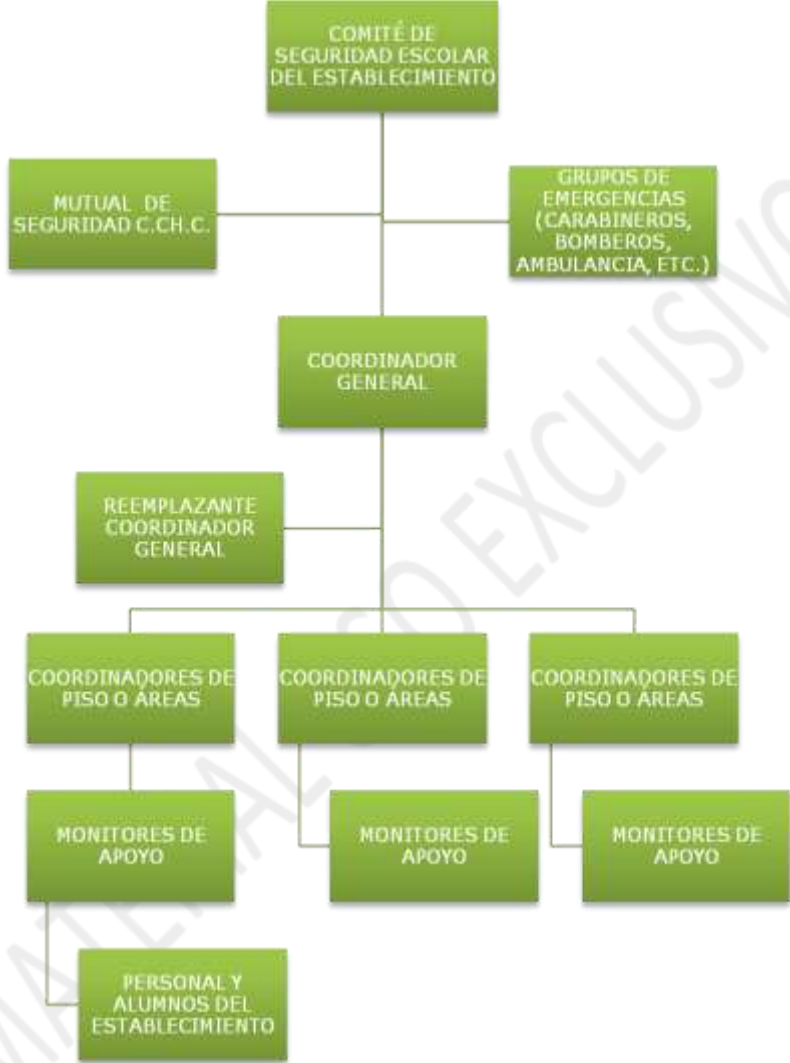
COMITÉ DE SEGURIDAD ESCOLAR DEL ESTABLECIMIENTO

MUTUAL DE SEGURIDAD C.CH.C.

GRUPOS DE EMERGENCIAS (CARABINEROS, BOMBEROS, AMBULANCIA, ETC.)

COORDINADOR GENERAL

REEMPLAZANTE COORDINADOR GENERAL

COORDINADORES DE PISO O ÁREAS

COORDINADORES DE PISO O ÁREAS

COORDINADORES DE PISO O ÁREAS

MONITORES DE APOYO

MONITORES DE APOYO

MONITORES DE APOYO

PERSONAL Y ALUMNOS DEL ESTABLECIMIENTO

MATERIAL DE USO EXCLUSIVO